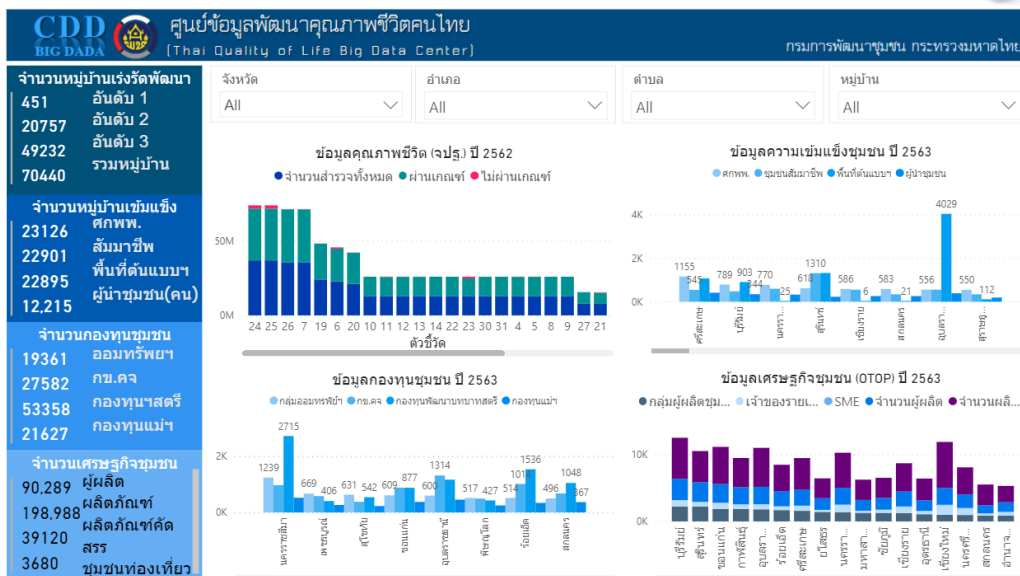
CDD BIG DADA

ศูนย์ข้อมูลพัฒนาคุณภาพชีวิตคนไทย
(Thai Quality of Life Big Data Center)

กรมการพัฒนาชุมชน กระทรวงมหาดไทย

จำนวนหมู่บ้านเร่งรัดพัฒนา
451 อันดับ 1
20757 อันดับ 2
49232 อันดับ 3
70440 รวมหมู่บ้าน

จำนวนหมู่บ้านเข้มแข็ง
23126 ศกพพ.
22901 สัมมาชีพ
22895 พื้นที่ต้นแบบฯ
12,215 ผู้นำชุมชน(คน)

จำนวนกองทุนชุมชน
19361 ออมทรัพยฯ
27582 กข.คจ
53358 กองทุนฯสตรี
21627 กองทุนแม่ฯ

จำนวนเศรษฐกิจชุมชน
90,289 ผู้ผลิต
198,988 ผลิตภัณฑ์
39120 ผลิตภัณฑ์คัดสรร
3680 ชุมชนท่องเที่ยว

จังหวัด
All

อำเภอ
All

ตำบล
All

หมู่บ้าน
All

ข้อมูลคุณภาพชีวิต (จปฐ.) ปี 2562
● จำนวนสำรวจทั้งหมด ● ผ่านเกณฑ์ ● ไม่ผ่านเกณฑ์
50M
0M
24 25 26 7 19 6 20 10 11 12 13 14 22 23 30 31 4 5 8 9 27 21
ตัวชี้วัด

ข้อมูลความเข้มแข็งชุมชน ปี 2563
● ศกพพ. ● ชุมชนสัมมาชีพ ● พื้นที่ต้นแบบฯ ● ผู้นำชุมชน
4K
2K
0K
1155 545 789 903 344 770 25 618 1310 586 6 583 21 556 4029 550 112

ข้อมูลกองทุนชุมชน ปี 2563
● กลุ่มออมทรัพย์ฯ ● กข.คจ ● กองทุนพัฒนาบทบาทสตรี ● กองทุนแม่ฯ
2K
0K
1239 2715 669 406 631 542 609 877 600 1314 517 427 514 1011 1536 496 1048 367
นครราชสีมา ศรีสะเกษ สุโขทัย ขอนแก่น อุบลราชธานี พิษณุโลก ร้อยเอ็ด สกลนคร

ข้อมูลเศรษฐกิจชุมชน (OTOP) ปี 2563
● กลุ่มผู้ผลิตชุม... ● เจ้าของรายเ... ● SME ● จำนวนผู้ผลิต ● จำนวนผลิ...
10K
0K
บุรีรัมย์ ขอนแก่น ร้อยเอ็ด ศรีสะเกษ อุบลราชธานี สกลนคร ชัยภูมิ เชียงใหม่ นครราชสีมา